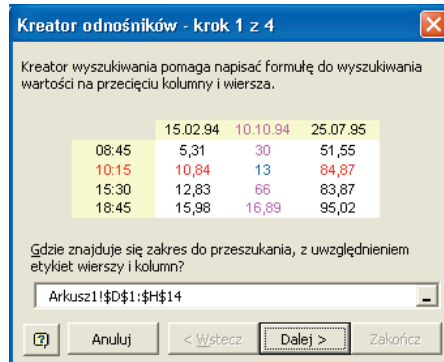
Kreator odnośników - krok 1 z 4

Kreator wyszukiwania pomaga napisać formułę do wyszukiwania wartości na przecięciu kolumny i wiersza.

| | 15.02.94 | 10.10.94 | 25.07.95 |
|---|---|---|---|
| 08:45 | 5,31 | 30 | 51,55 |
| 10:15 | 10,84 | 13 | 84,87 |
| 15:30 | 12,83 | 66 | 83,87 |
| 18:45 | 15,98 | 16,89 | 95,02 |

Gdzie znajduje się zakres do przeszukania, z uwzględnieniem etykiet wierszy i kolumn?

Arkusz1!$D$1:$H$14

Anuluj
< Wstecz
Dalej >
Zakończ